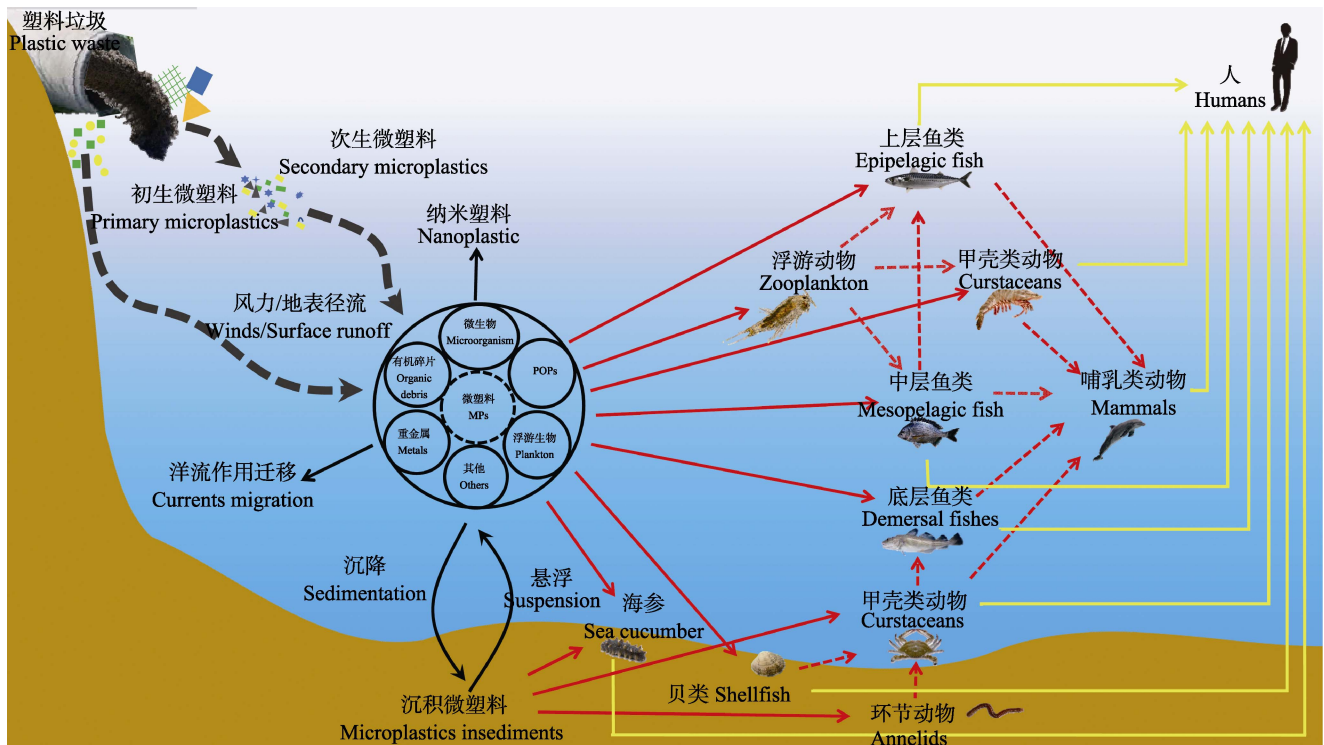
塑料垃圾
Plastic waste

次生微塑料
Secondary microplastics

初生微塑料
Primary microplastics

纳米塑料
Nanoplastic

风力/地表径流
Winds/Surface runoff

微生物
Microorganism

有机碎片
Organic debris

微塑料
MPs

POPs

重金属
Metals

浮游生物
Plankton

其他
Others

洋流作用迁移
Currents migration

沉降
Sedimentation

悬浮
Suspension

海参
Sea cucumber

沉积微塑料
Microplastics insediments

贝类 Shellfish

环节动物
Annelids

甲壳类动物
Curstaceans

底层鱼类
Demersal fishes

中层鱼类
Mesopelagic fish

浮游动物
Zooplankton

甲壳类动物
Curstaceans

上层鱼类
Epipelagic fish

哺乳类动物
Mammals

人
Humans